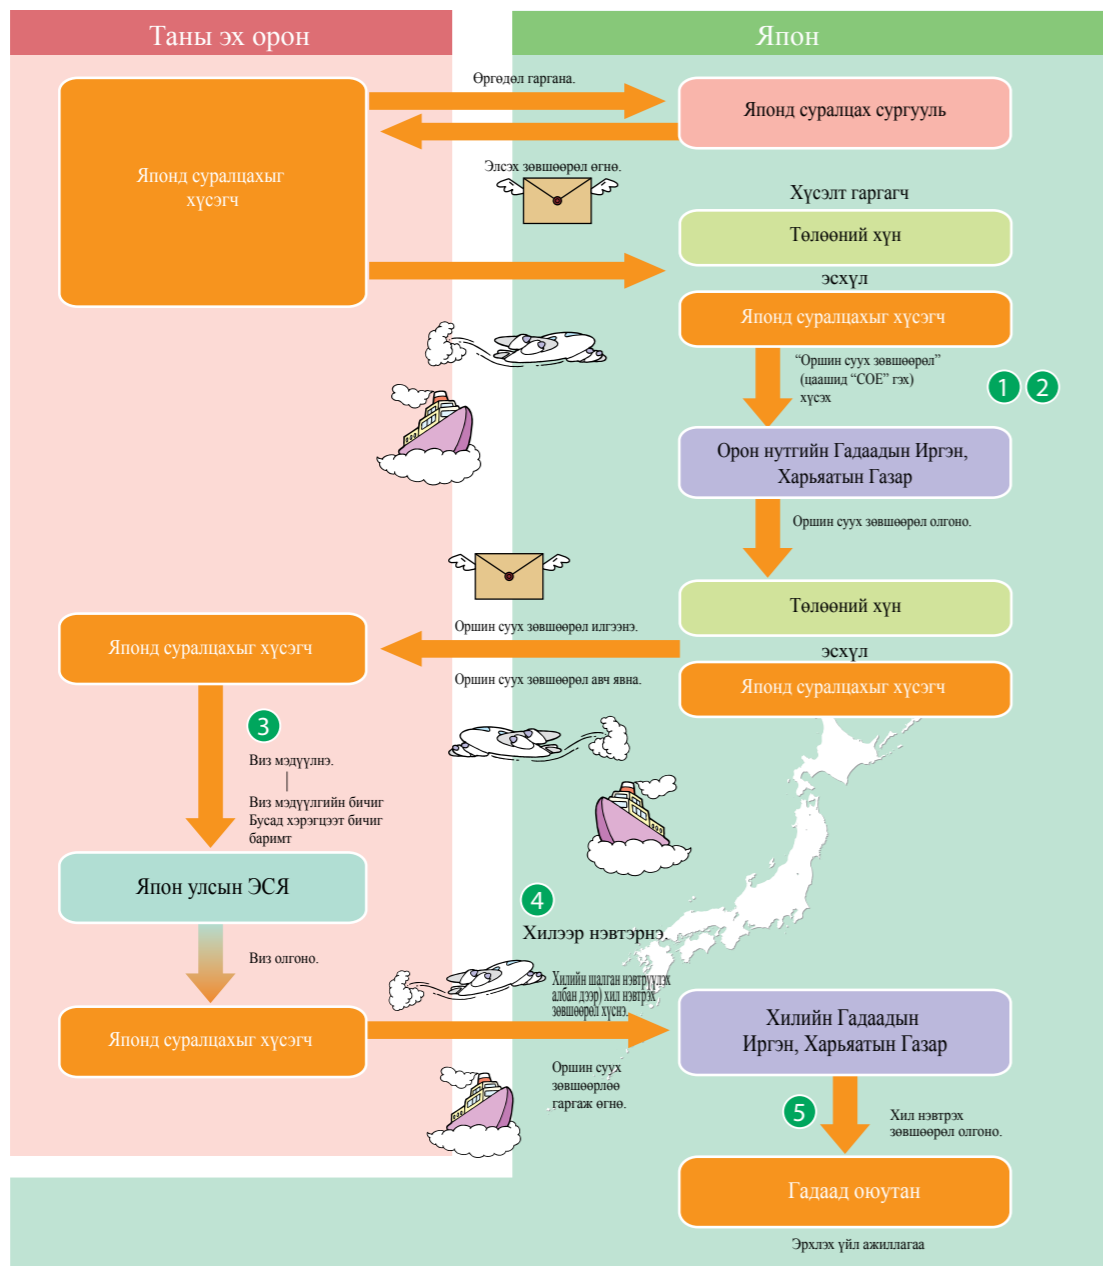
Таны эх орон

Япон

Өргөдөл гаргана.

Японд суралцах сургууль

Японд суралцахыг хүсэгч

Элсэх зөвшөөрөл өгнө.

Хүсэлт гаргагч

Төлөөний хүн

эсхүл

Японд суралцахыг хүсэгч

"Оршин суух зөвшөөрөл" (цаашид "СОЕ" гэх) хүсэх

1 2

Орон нутгийн Гадаадын Иргэн, Харьяатын Газар

Оршин суух зөвшөөрөл олгоно.

Төлөөний хүн

Японд суралцахыг хүсэгч

Оршин суух зөвшөөрөл илгээнэ.

эсхүл

Оршин суух зөвшөөрөл авч явна.

Японд суралцахыг хүсэгч

3

Виз мэдүүлнэ.

Виз мэдүүлгийн бичиг
Бусад хэрэгцээт бичиг баримт

Япон улсын ЭСЯ

4

Хилээр нэвтэрнэ.

Виз олгоно.

Хилийн шалган нэвтрүүлэх албан дээр хил нэвтрэх зөвшөөрөл хүснэ.

Японд суралцахыг хүсэгч

Хилийн Гадаадын Иргэн, Харьяатын Газар

Оршин суух зөвшөөрлөө гаргаж өгнө.

5

Хил нэвтрэх зөвшөөрөл олгоно.

Гадаад оюутан

Эрхлэх үйл ажиллагаа